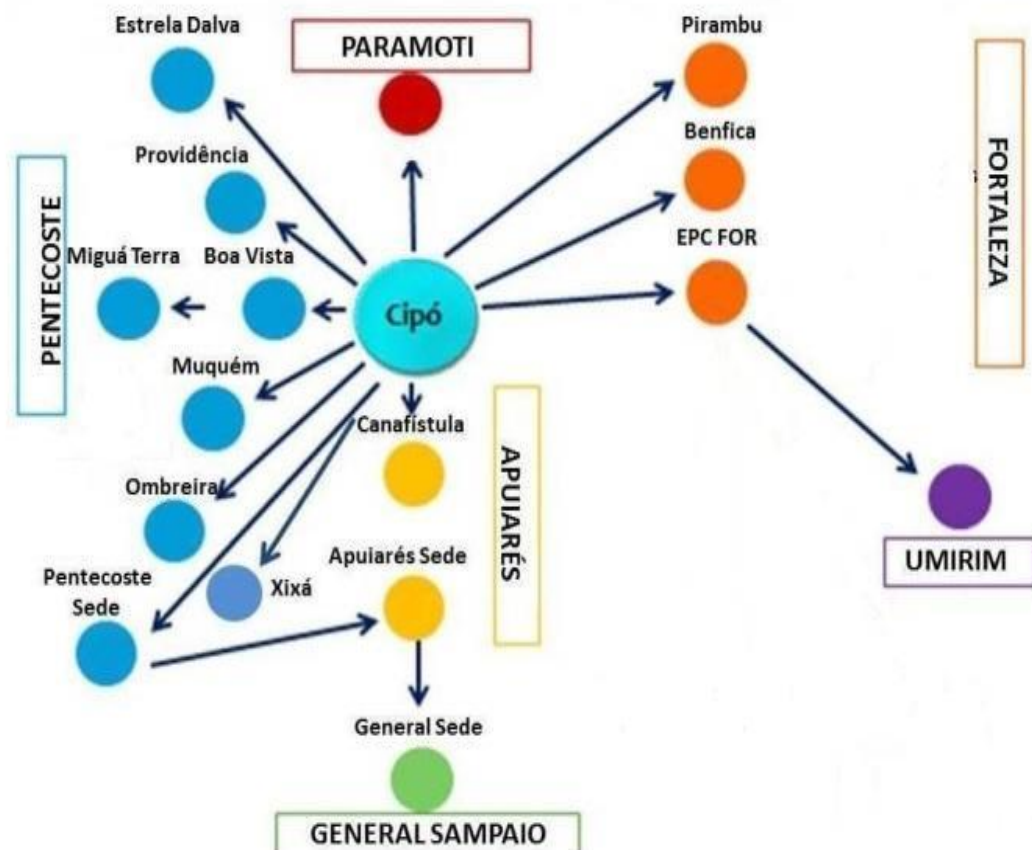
Estrela Dalva
PARAMOTI
Pirambu
Benfica
FORTALEZA
Providência
PENTECOSTE
Miguá Terra
Boa Vista
Cipó
EPC FOR
Muquém
Canafístula
APUIARÉS
Ombreira
Xixá
Pentecoste Sede
Apuiarés Sede
UMIRIM
General Sede
GENERAL SAMPAIO